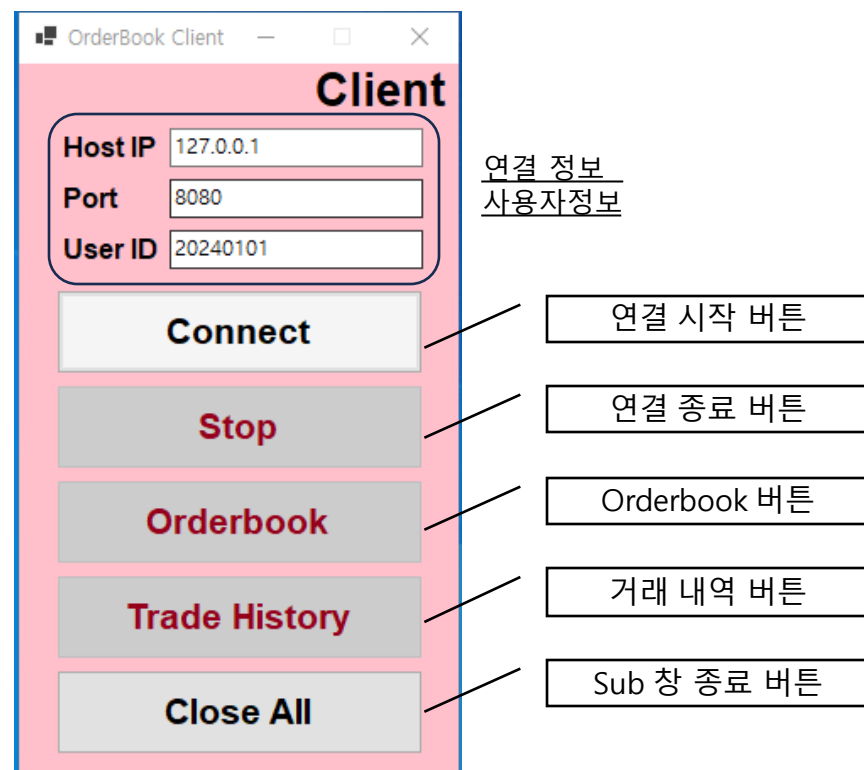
OrderBook Client

Client

Host IP 127.0.0.1
Port 8080
User ID 20240101

연결 정보
사용자정보

Connect
연결 시작 버튼

Stop
연결 종료 버튼

Orderbook
Orderbook 버튼

Trade History
거래 내역 버튼

Close All
Sub 창 종료 버튼